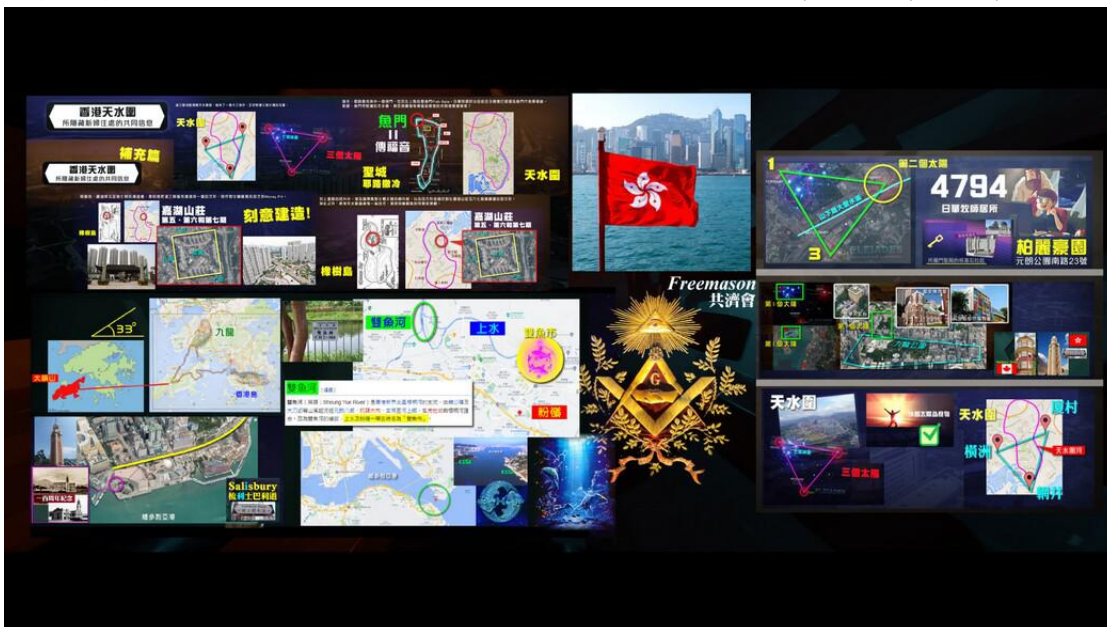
香港天水圍
所隱藏新絕住處的共同信息

香港天水圍
所隱藏新絕住處的共同信息

補充篇

天水圍

三個太陽

魚門
||
傳福音

聖城
耶路撒冷

天水圍

嘉湖山莊
第五、第六和第七期

刻意建造!

嘉湖山莊
第五、第六和第七期

樟樹灘

樟樹灘

33°

九龍

大嶼山

雙魚河

上水

雙魚座

雙魚河

粉嶺

Salisbury
梳利士巴利道

Freemason
共濟會

1

第二個太陽

3

4794

柏麗豪園

天水圍

三個太陽

天水圍

夏村

橫洲

天水圍